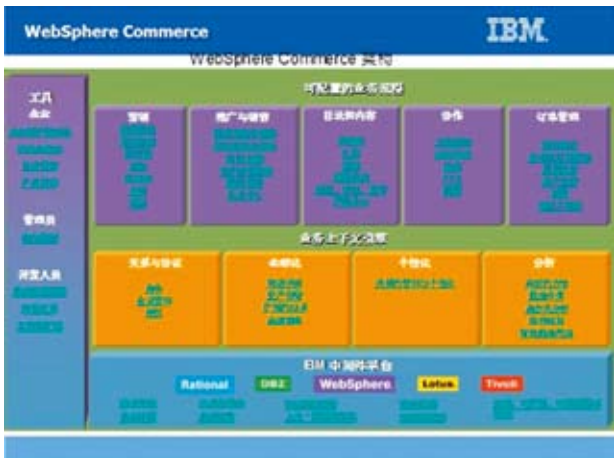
WebSphere Commerce

IBM

WebSphere Commerce 架构

工具
业务

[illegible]

管理员

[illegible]

开发人员

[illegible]

可配置的业务流程

营销

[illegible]

推广与销售

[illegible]

目录和内容

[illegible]

协作

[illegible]

订单管理

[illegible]

业务上下文服务

安全与验证

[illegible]

本地化

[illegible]

个性化

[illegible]

分析

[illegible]

IBM 中间件平台

Rational

DB2

WebSphere

Lotus

Tivoli

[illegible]